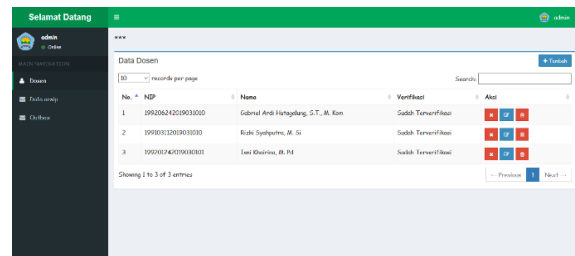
Selamat Datang
≡
admin
admin
● Online
MAIN NAVIGATION
Dosen
Data arsip
Outbox
***
Data Dosen
+ Tambah
10 records per page
Search:

| No. | NIP | Nama | Verifikasi | Aksi |
|---|---|---|---|---|
| 1 | 199206242019031010 | Gabriel Ardi Hutagalung, S.T., M. Kom | Sudah Terverifikasi | |
| 2 | 199103112019031030 | Rizki Syahputra, M. Si | Sudah Terverifikasi | |
| 3 | 199201242019030101 | Tuni Khairina, M. Pd | Sudah Terverifikasi | |

Showing 1 to 3 of 3 entries
← Previous 1 Next →